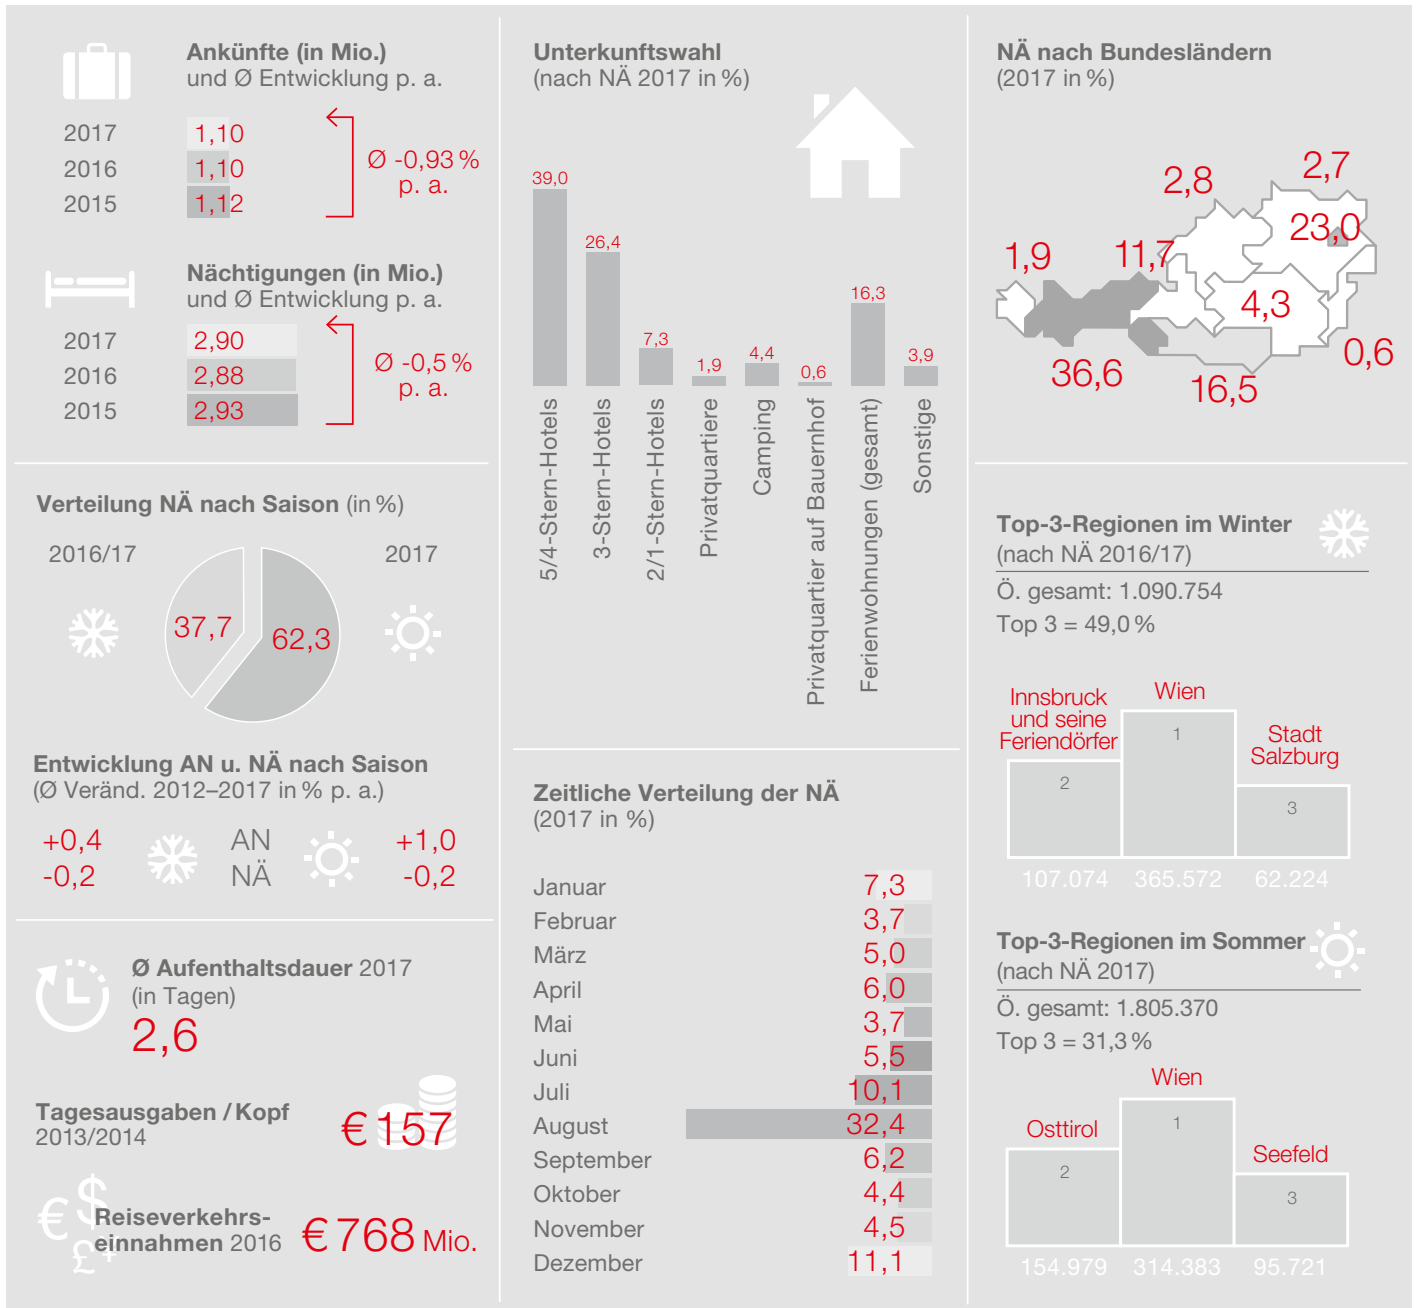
Ankünfte (in Mio.)
und Ø Entwicklung p. a.

| 2017 | 1,10 |
|---|---|
| 2016 | 1,10 |
| 2015 | 1,12 |

Ø -0,93 % p. a.

Nächtigungen (in Mio.)
und Ø Entwicklung p. a.

| 2017 | 2,90 |
|---|---|
| 2016 | 2,88 |
| 2015 | 2,93 |

Ø -0,5 % p. a.

Verteilung NÄ nach Saison (in %)

2016/17 2017

37,7 62,3

Entwicklung AN u. NÄ nach Saison
(Ø Veränd. 2012–2017 in % p. a.)

+0,4 AN +1,0
-0,2 NÄ -0,2

Ø Aufenthaltsdauer 2017
(in Tagen)
2,6

Tagesausgaben / Kopf
2013/2014
€ 157

Reiseverkehrseinnahmen 2016
€ 768 Mio.

Unterkunftswahl
(nach NÄ 2017 in %)

39,0 5/4-Stern-Hotels
26,4 3-Stern-Hotels
7,3 2/1-Stern-Hotels
1,9 Privatquartiere
4,4 Camping
0,6 Privatquartier auf Bauernhof
16,3 Ferienwohnungen (gesamt)
3,9 Sonstige

Zeitliche Verteilung der NÄ
(2017 in %)

| Januar | 7,3 |
|---|---|
| Februar | 3,7 |
| März | 5,0 |
| April | 6,0 |
| Mai | 3,7 |
| Juni | 5,5 |
| Juli | 10,1 |
| August | 32,4 |
| September | 6,2 |
| Oktober | 4,4 |
| November | 4,5 |
| Dezember | 11,1 |

NÄ nach Bundesländern
(2017 in %)

2,8 2,7 1,9 11,7 23,0 4,3 0,6 36,6 16,5

Top-3-Regionen im Winter
(nach NÄ 2016/17)
Ö. gesamt: 1.090.754
Top 3 = 49,0 %

Innsbruck und seine Feriendörfer 2 107.074
Wien 1 365.572
Stadt Salzburg 3 62.224

Top-3-Regionen im Sommer
(nach NÄ 2017)
Ö. gesamt: 1.805.370
Top 3 = 31,3 %

Osttirol 2 154.979
Wien 1 314.383
Seefeld 3 95.721